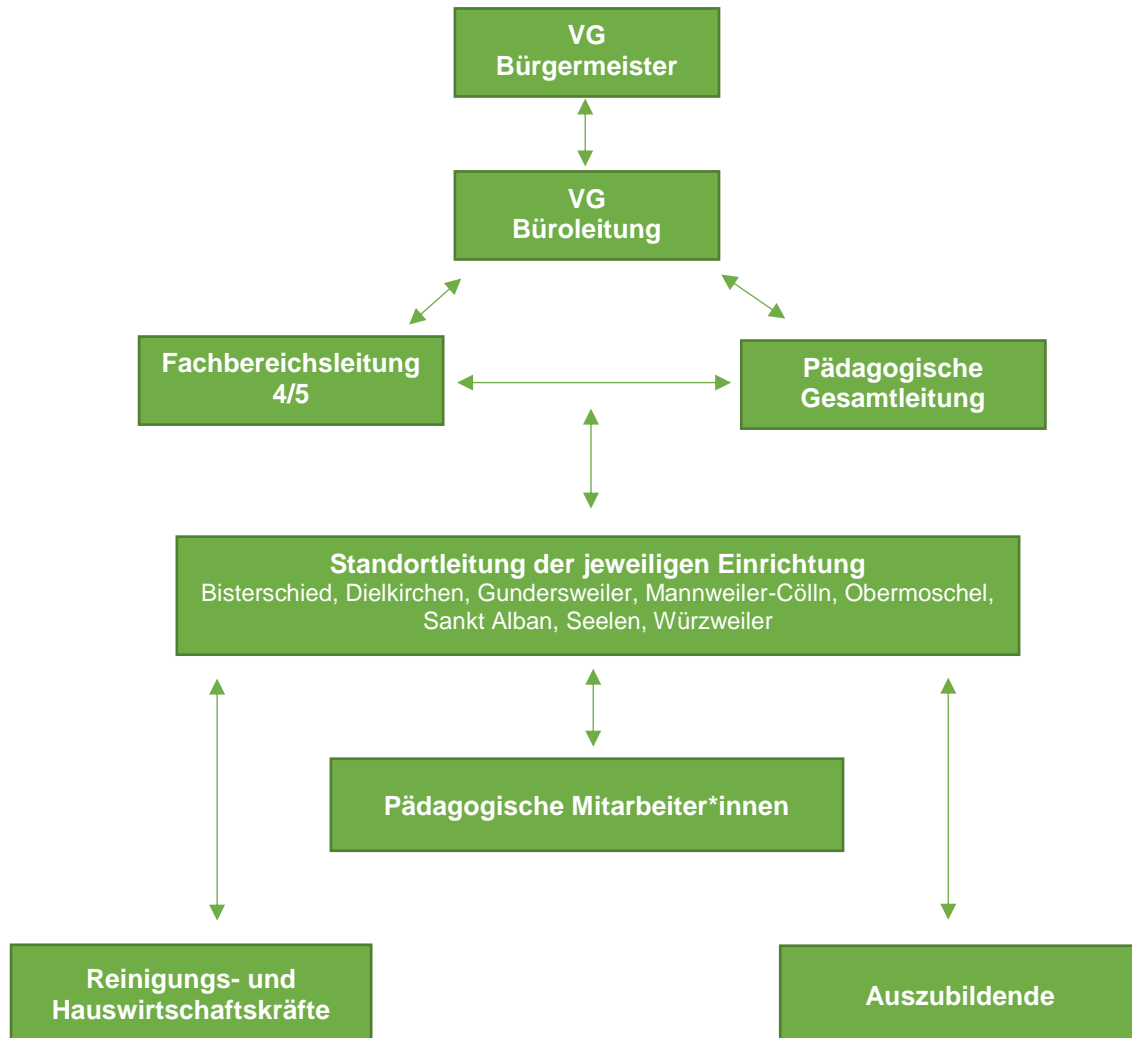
VG
Bürgermeister

VG
Büroleitung

Fachbereichsleitung
4/5

Pädagogische
Gesamtleitung

Standortleitung der jeweiligen Einrichtung
Bisterschied, Dielkirchen, Gundersweiler, Mannweiler-Cölln, Obermoschel, Sankt Alban, Seelen, Würzweiler

Pädagogische Mitarbeiter*innen

Reinigungs- und Hauswirtschaftskräfte

Auszubildende